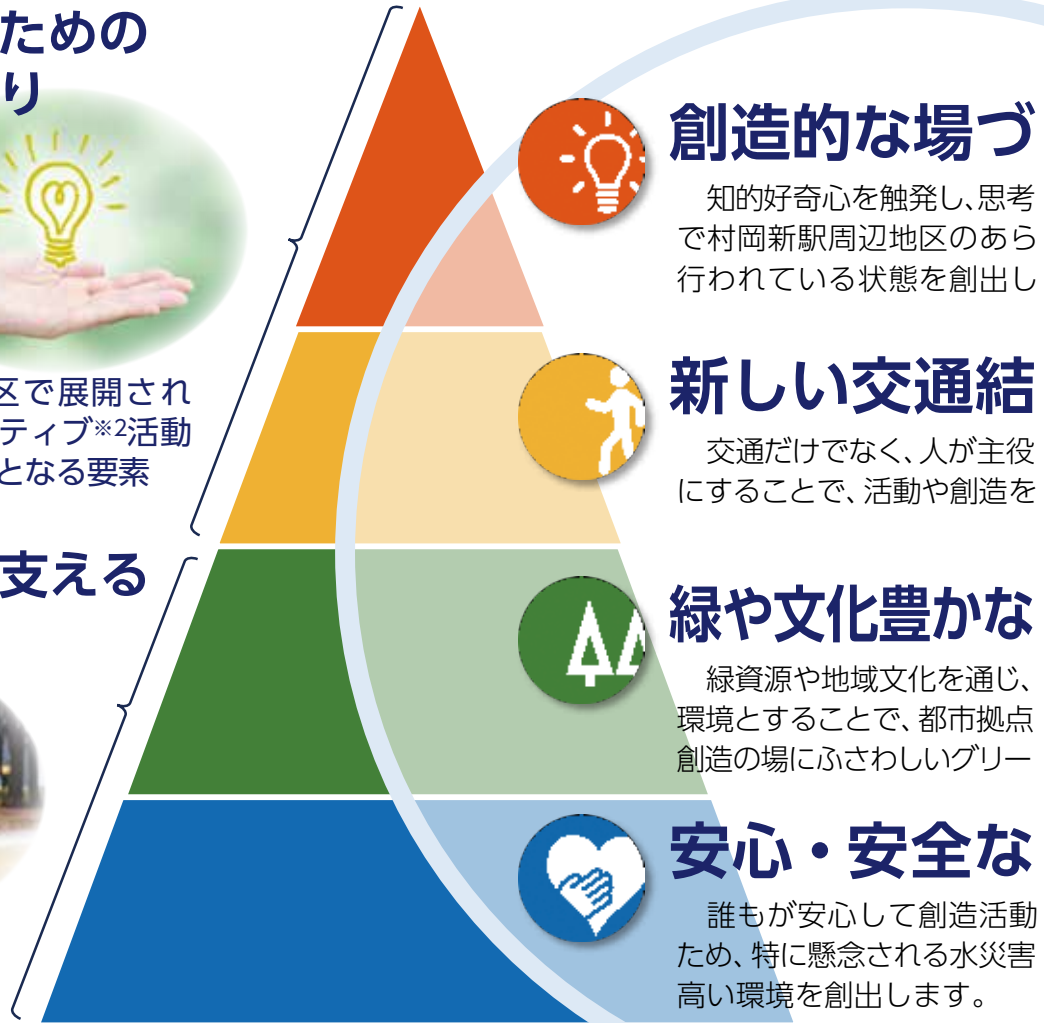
ための
り

区で展開され
ティブ※2活動
となる要素

支える

創造的な場づ
知的好奇心を触発し、思考
で村岡新駅周辺地区のあら
行われている状態を創出し

新しい交通結
交通だけでなく、人が主役
にすることで、活動や創造を

緑や文化豊かな
緑資源や地域文化を通じ、
環境とすることで、都市拠点
創造の場にふさわしいグリー

安心・安全な
誰もが安心して創造活動
ため、特に懸念される水災害
高い環境を創出します。